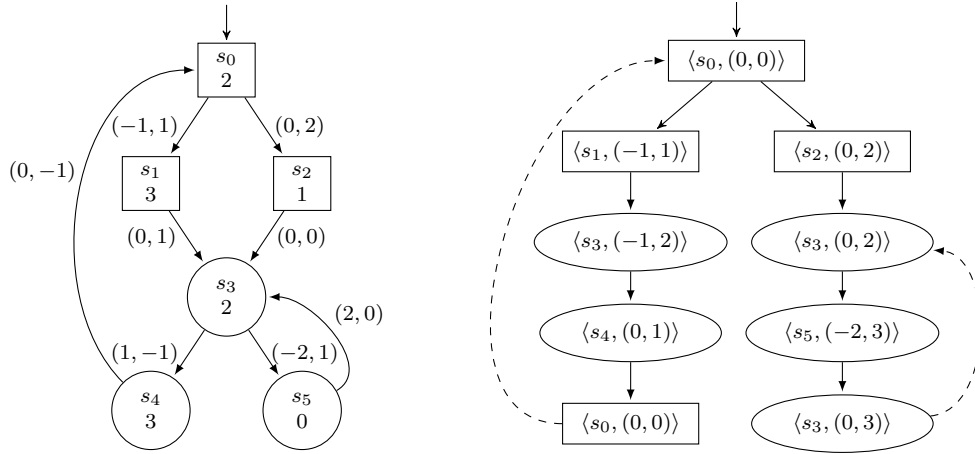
$s_0$
2

$(-1,1)$ $(0,2)$

$(0,-1)$

$s_1$
3

$s_2$
1

$(0,1)$ $(0,0)$

$s_3$
2

$(2,0)$

$(1,-1)$ $(-2,1)$

$s_4$
3

$s_5$
0

$\langle s_0, (0,0)\rangle$

$\langle s_1, (-1,1)\rangle$

$\langle s_2, (0,2)\rangle$

$\langle s_3, (-1,2)\rangle$

$\langle s_3, (0,2)\rangle$

$\langle s_4, (0,1)\rangle$

$\langle s_5, (-2,3)\rangle$

$\langle s_0, (0,0)\rangle$

$\langle s_3, (0,3)\rangle$